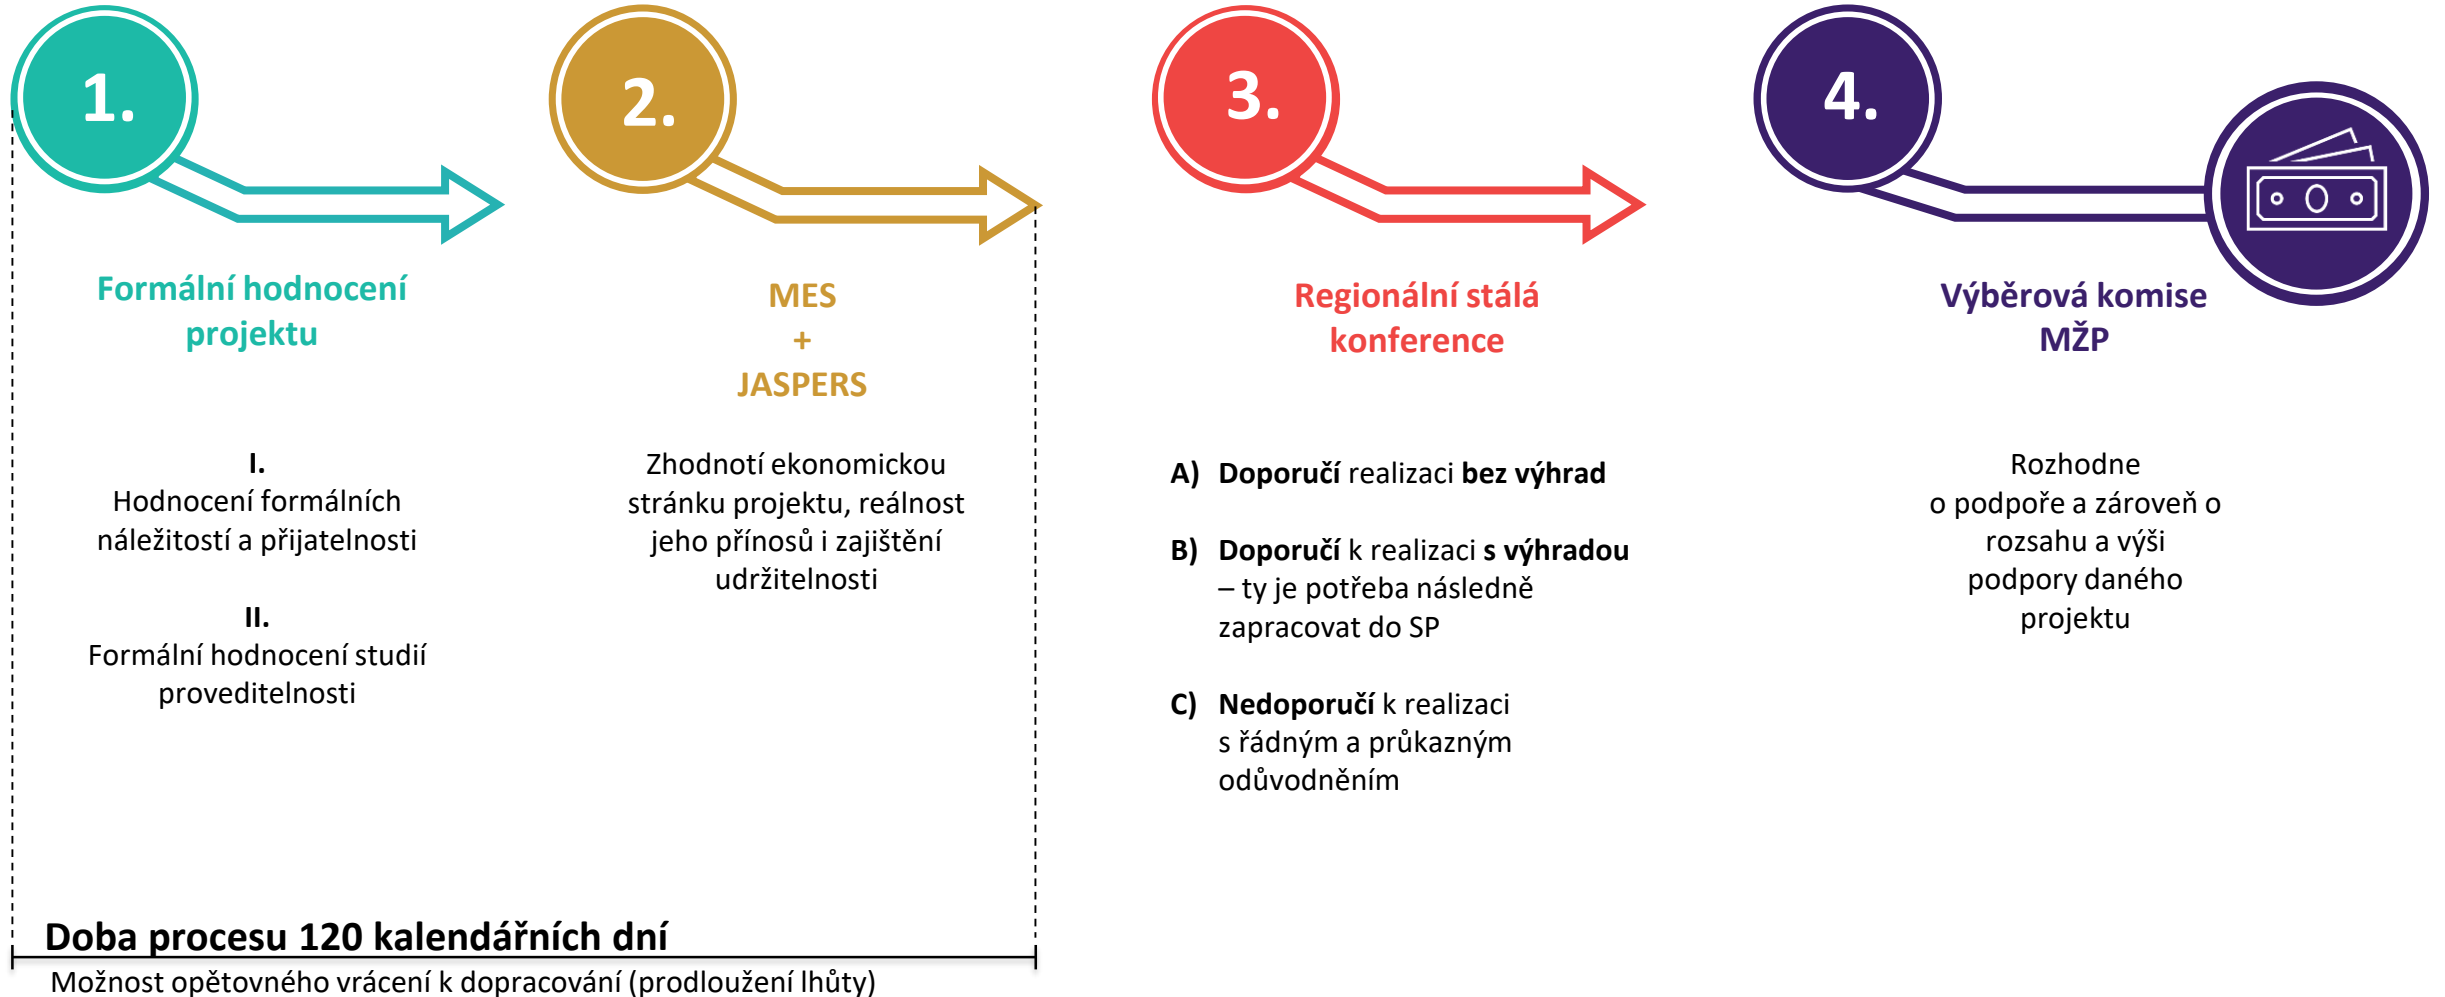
1.

Formální hodnocení projektu

I.
Hodnocení formálních náležitostí a přijatelnosti

II.
Formální hodnocení studií proveditelnosti

2.

MES
+
JASPERS

Zhodnotí ekonomickou stránku projektu, reálnost jeho přínosů i zajištění udržitelnosti

3.

Regionální stálá konference

A) **Doporučí** realizaci **bez výhrad**

B) **Doporučí** k realizaci **s výhradou** – ty je potřeba následně zapracovat do SP

C) **Nedoporučí** k realizaci s řádným a průkazným odůvodněním

4.

Výběrová komise MŽP

Rozhodne o podpoře a zároveň o rozsahu a výši podpory daného projektu

Doba procesu 120 kalendářních dní
Možnost opětovného vrácení k dopracování (prodloužení lhůty)